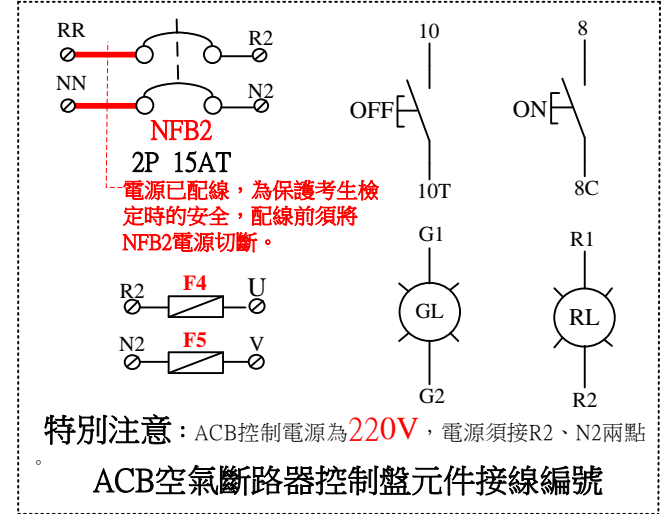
RR
R2
NN
N2
NFB2
2P 15AT
電源已配線，為保護考生檢定時的安全，配線前須將NFB2電源切斷。
10
OFF
10T
8
ON
8C
G1
GL
G2
R1
RL
R2
R2
F4
U
N2
F5
V
特別注意：ACB控制電源為220V，電源須接R2、N2兩點。
ACB空氣斷路器控制盤元件接線編號